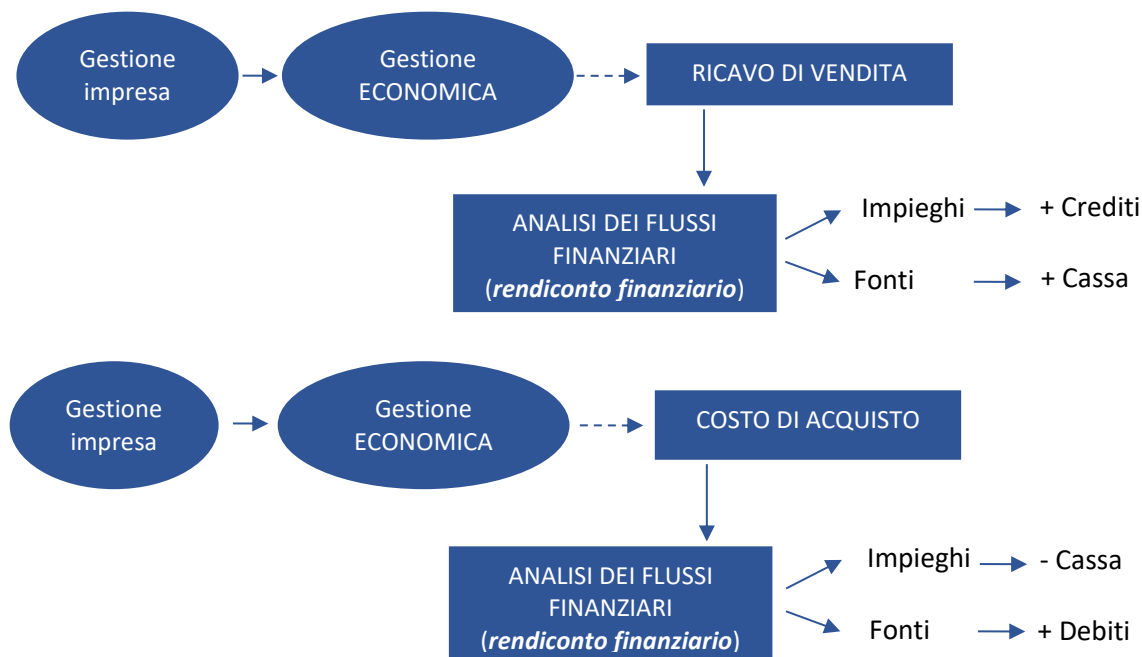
Gestione impresa

Gestione ECONOMICA

RICAVO DI VENDITA

ANALISI DEI FLUSSI FINANZIARI (*rendiconto finanziario*)

Impieghi

+ Crediti

Fonti

+ Cassa

Gestione impresa

Gestione ECONOMICA

COSTO DI ACQUISTO

ANALISI DEI FLUSSI FINANZIARI (*rendiconto finanziario*)

Impieghi

- Cassa

Fonti

+ Debiti